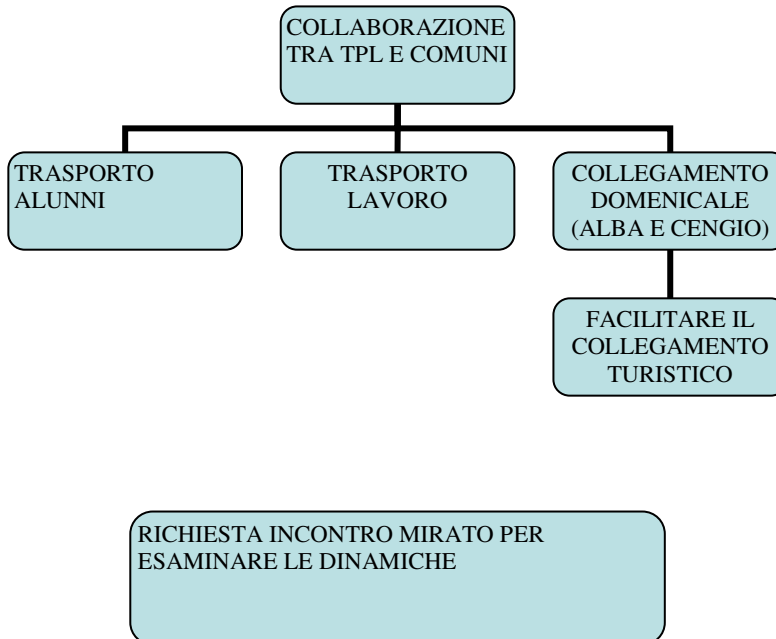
COLLABORAZIONE TRA TPL E COMUNI

TRASPORTO ALUNNI

TRASPORTO LAVORO

COLLEGAMENTO DOMENICALE (ALBA E CENGIO)

FACILITARE IL COLLEGAMENTO TURISTICO

RICHIESTA INCONTRO MIRATO PER ESAMINARE LE DINAMICHE